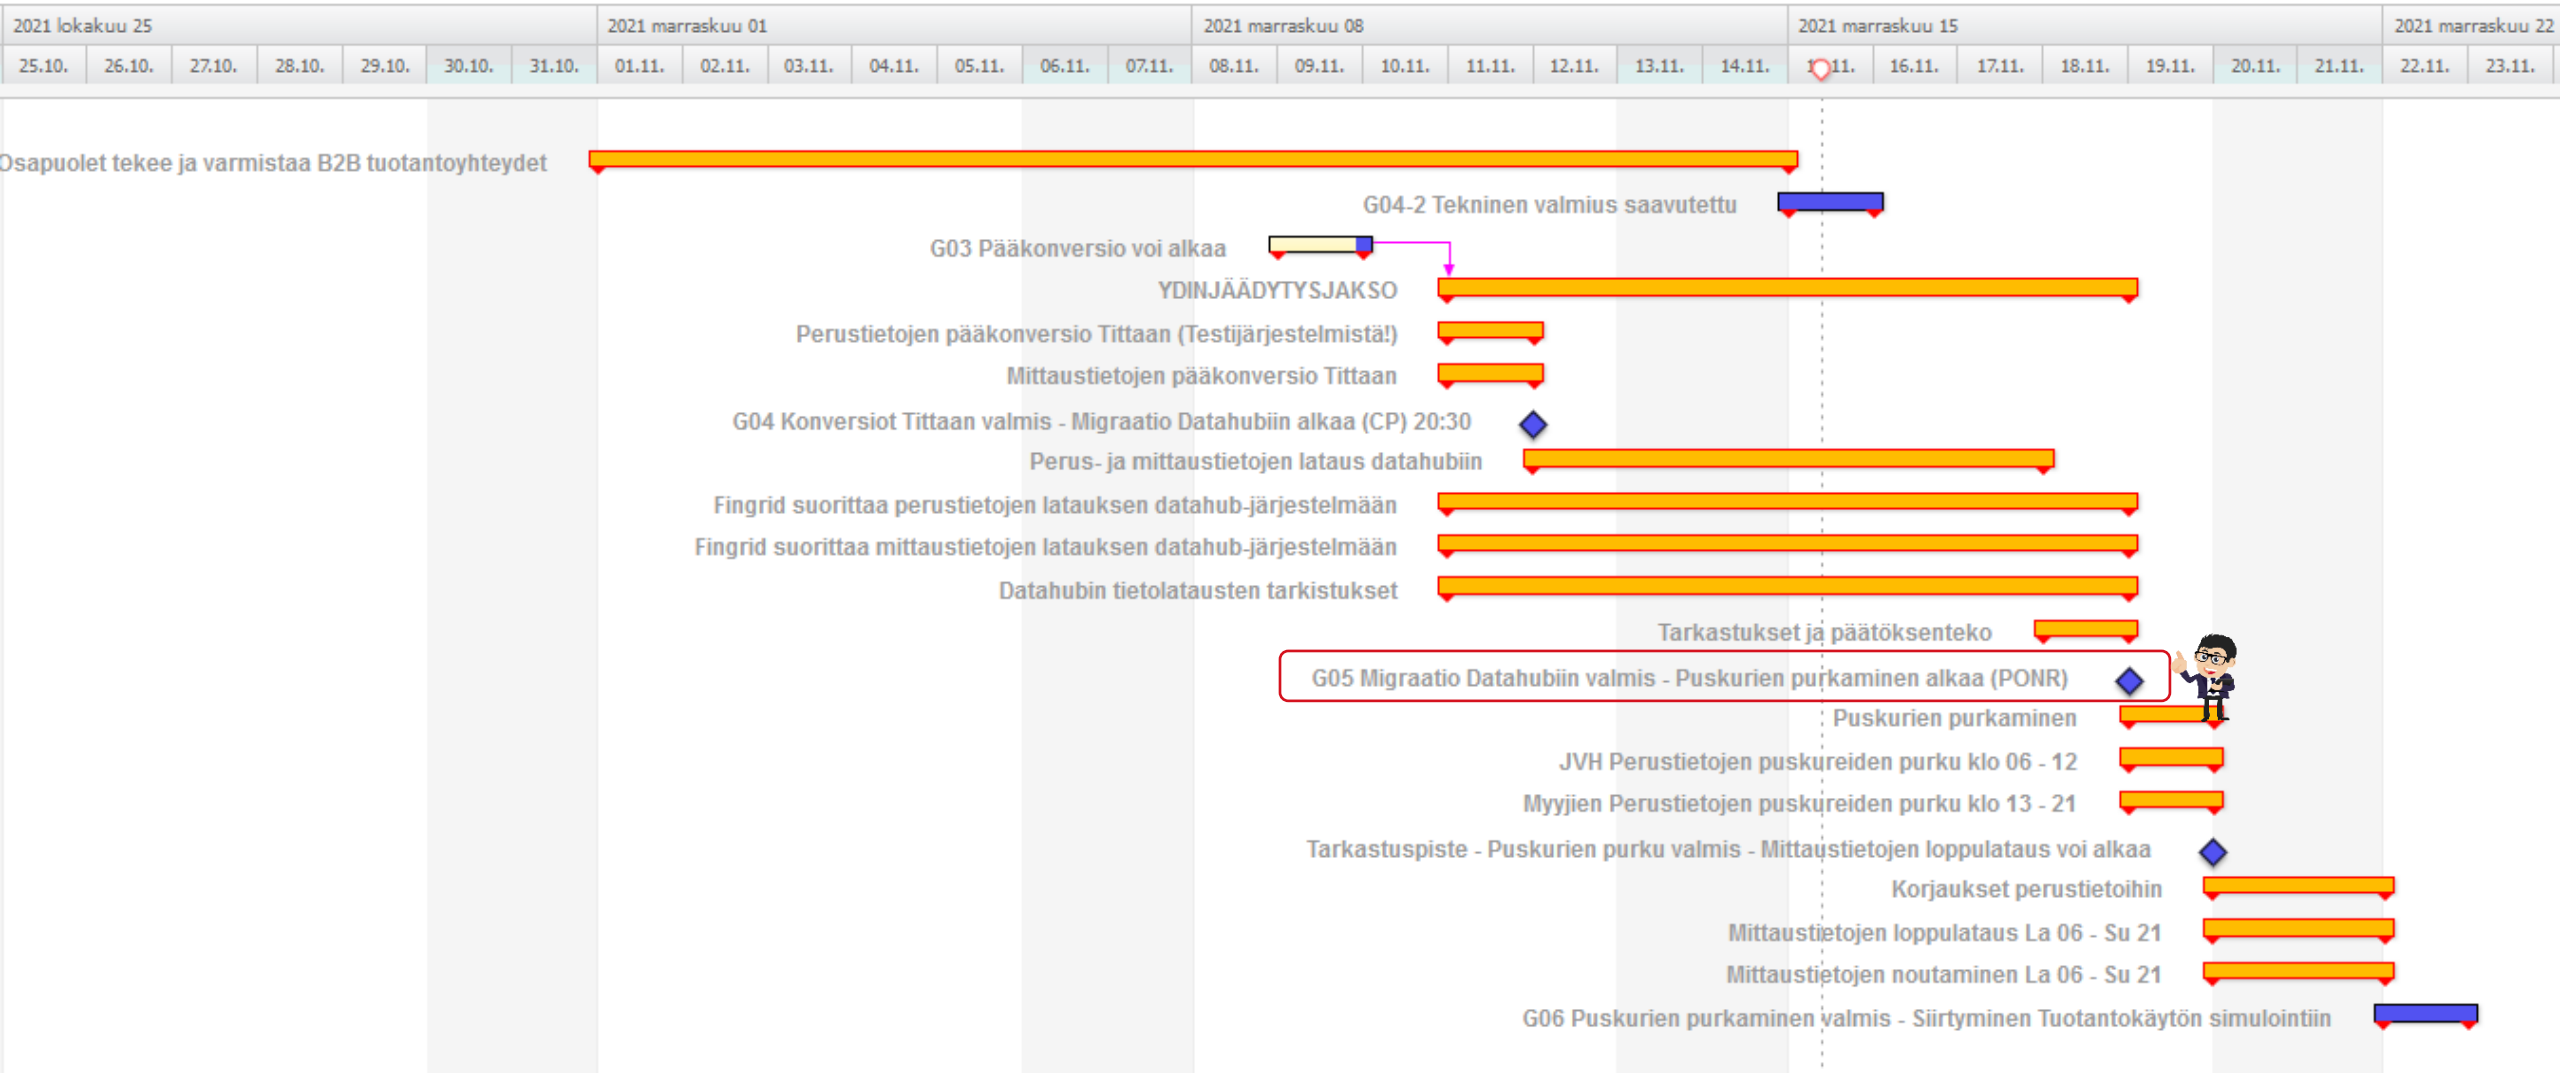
| 2021 lokakuu 25 | | | | | | | 2021 marraskuu 01 | | | | | | | 2021 marraskuu 08 | | | | | | | 2021 marraskuu 15 | | | | | | | 2021 marraskuu 22 | |
|---|---|---|---|---|---|---|---|---|---|---|---|---|---|---|---|---|---|---|---|---|---|---|---|---|---|---|---|---|---|
| 25.10. | 26.10. | 27.10. | 28.10. | 29.10. | 30.10. | 31.10. | 01.11. | 02.11. | 03.11. | 04.11. | 05.11. | 06.11. | 07.11. | 08.11. | 09.11. | 10.11. | 11.11. | 12.11. | 13.11. | 14.11. | 15.11. | 16.11. | 17.11. | 18.11. | 19.11. | 20.11. | 21.11. | 22.11. | 23.11. |

Osapuolet tekee ja varmistaa B2B tuotantoyhteydet

G04-2 Tekninen valmius saavutettu

G03 Pääkonversio voi alkaa

YDINJÄÄDYTYSJAKSO

Perustietojen pääkonversio Tittaan (Testijärjestelmistä!)

Mittaustietojen pääkonversio Tittaan

G04 Konversiot Tittaan valmis - Migraatio Datahubiin alkaa (CP) 20:30

Perus- ja mittaustietojen lataus datahubiin

Fingrid suorittaa perustietojen latauksen datahub-järjestelmään

Fingrid suorittaa mittaustietojen latauksen datahub-järjestelmään

Datahubin tietolatausten tarkistukset

Tarkastukset ja päätöksenteko

G05 Migraatio Datahubiin valmis - Puskurien purkaminen alkaa (PONR)

Puskurien purkaminen

JVH Perustietojen puskureiden purku klo 06 - 12

Myyjien Perustietojen puskureiden purku klo 13 - 21

Tarkastuspiste - Puskurien purku valmis - Mittaustietojen loppulataus voi alkaa

Korjaukset perustietoihin

Mittaustietojen loppulataus La 06 - Su 21

Mittaustietojen noutaminen La 06 - Su 21

G06 Puskurien purkaminen valmis - Siirtyminen Tuotantokäytön simulointiin